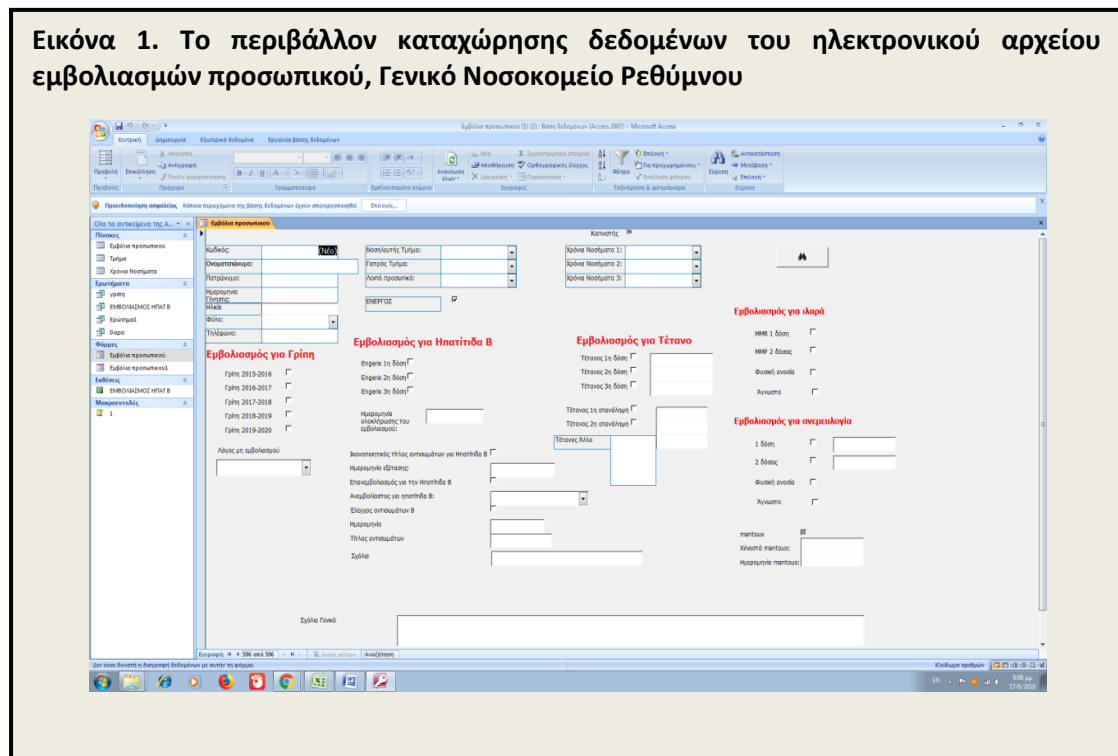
Εικόνα 1. Το περιβάλλον καταχώρησης δεδομένων του ηλεκτρονικού αρχείου εμβολιασμών προσωπικού, Γενικό Νοσοκομείο Ρεθύμνου

Εμβόλια προσωπικού (1) (2) : Βάση δεδομένων (Access 2007) - Microsoft Access

Κεντρική Δημιουργία Εξωτερικά δεδομένα Εργαλεία βάσης δεδομένων

Προβολή Επικόλληση Αποκοπή Αντιγραφή Πινέλο μορφοποίησης Πρόχειρο Γραμματοσειρά Εμπλουτισμένο κείμενο Ανανέωση όλων Νέο Αποθήκευση Διαγραφή Σύνολα Ορθογραφικός έλεγχος Περισσότερα Εγγραφές Φίλτρο Επιλογή Για προχωρημένους Εναλλαγή φίλτρου Ταξινόμηση & φιλτράρισμα Εύρεση Αντικατάσταση Μετάβαση Επιλογή Εύρεση

Προειδοποίηση ασφαλείας Κάποιο περιεχόμενο της βάσης δεδομένων έχουν απενεργοποιηθεί Επιλογές...

Όλα τα αντικείμενα της A...
Πίνακες
Εμβόλια προσωπικού
Τμήμα
Χρόνια Νοσήματα
Ερωτήματα
γριπη
ΕΜΒΟΛΙΑΣΜΟΣ ΗΠΑΤ Β
Ερώτημα1
Ιλαρα
Φόρμες
Εμβόλια προσωπικού
Εμβόλια προσωπικού1
Εκθέσεις
ΕΜΒΟΛΙΑΣΜΟΣ ΗΠΑΤ Β
Μακροεντολές
1

Εμβόλια προσωπικού

Καπνιστής

Κωδικός: (Νέο)
Ονοματεπώνυμο:
Πατρώνυμο:
Ημερομηνία Γέννησης:
Ηλικία
Φύλο:
Τηλέφωνο:

Νοσηλευτής Τμήμα:
Γιατρός Τμήμα:
Λοιπό προσωπικό:
ΕΝΕΡΓΟΣ

Χρόνια Νοσήματα 1:
Χρόνια Νοσήματα 2:
Χρόνια Νοσήματα 3:

Εμβολιασμός για Γρίπη
Γρίπη 2015-2016
Γρίπη 2016-2017
Γρίπη 2017-2018
Γρίπη 2018-2019
Γρίπη 2019-2020
Λόγος μη εμβολιασμού

Εμβολιασμός για Ηπατίτιδα Β
Engerix 1η δόση
Engerix 2η δόση
Engerix 3η δόση
Ημερομηνία ολοκλήρωσης του εμβολιασμού:
Ικανοποιητικός τίτλος αντισωμάτων για Ηπατίτιδα Β
Ημερομηνία εξέτασης:
Επανεμβολιασμός για την Ηπατίτιδα Β
Αναμβολιασμός για ηπατίτιδα Β:
Έλεγχος αντισωμάτων Β
Ημερομηνία
Τίτλος αντισωμάτων
Σχόλια

Εμβολιασμός για Τέτανο
Τέτανος 1η δόση
Τέτανος 2η δόση
Τέτανος 3η δόση
Τέτανος 1η επανάληψη
Τέτανος 2η επανάληψη
Τέτανος Άλλο

Εμβολιασμός για ιλαρά
MMR 1 δόση
MMR 2 δόσεις
Φυσική νοσεία
Άγνωστο

Εμβολιασμός για ανεμευλογία
1 δόση
2 δόσεις
Φυσική νοσεία
Άγνωστο

mantoux
Χιλιοστά mantoux:
Ημερομηνία mantoux:

Σχόλια Γενικά

Εγγραφή: 596 από 596 Χωρίς φίλτρο Αναζήτηση
Δεν είναι δυνατή η διαγραφή δεδομένων με αυτήν τη φόρμα.
Κλείδωμα αριθμών
EN 9:08 μμ 17/6/2018